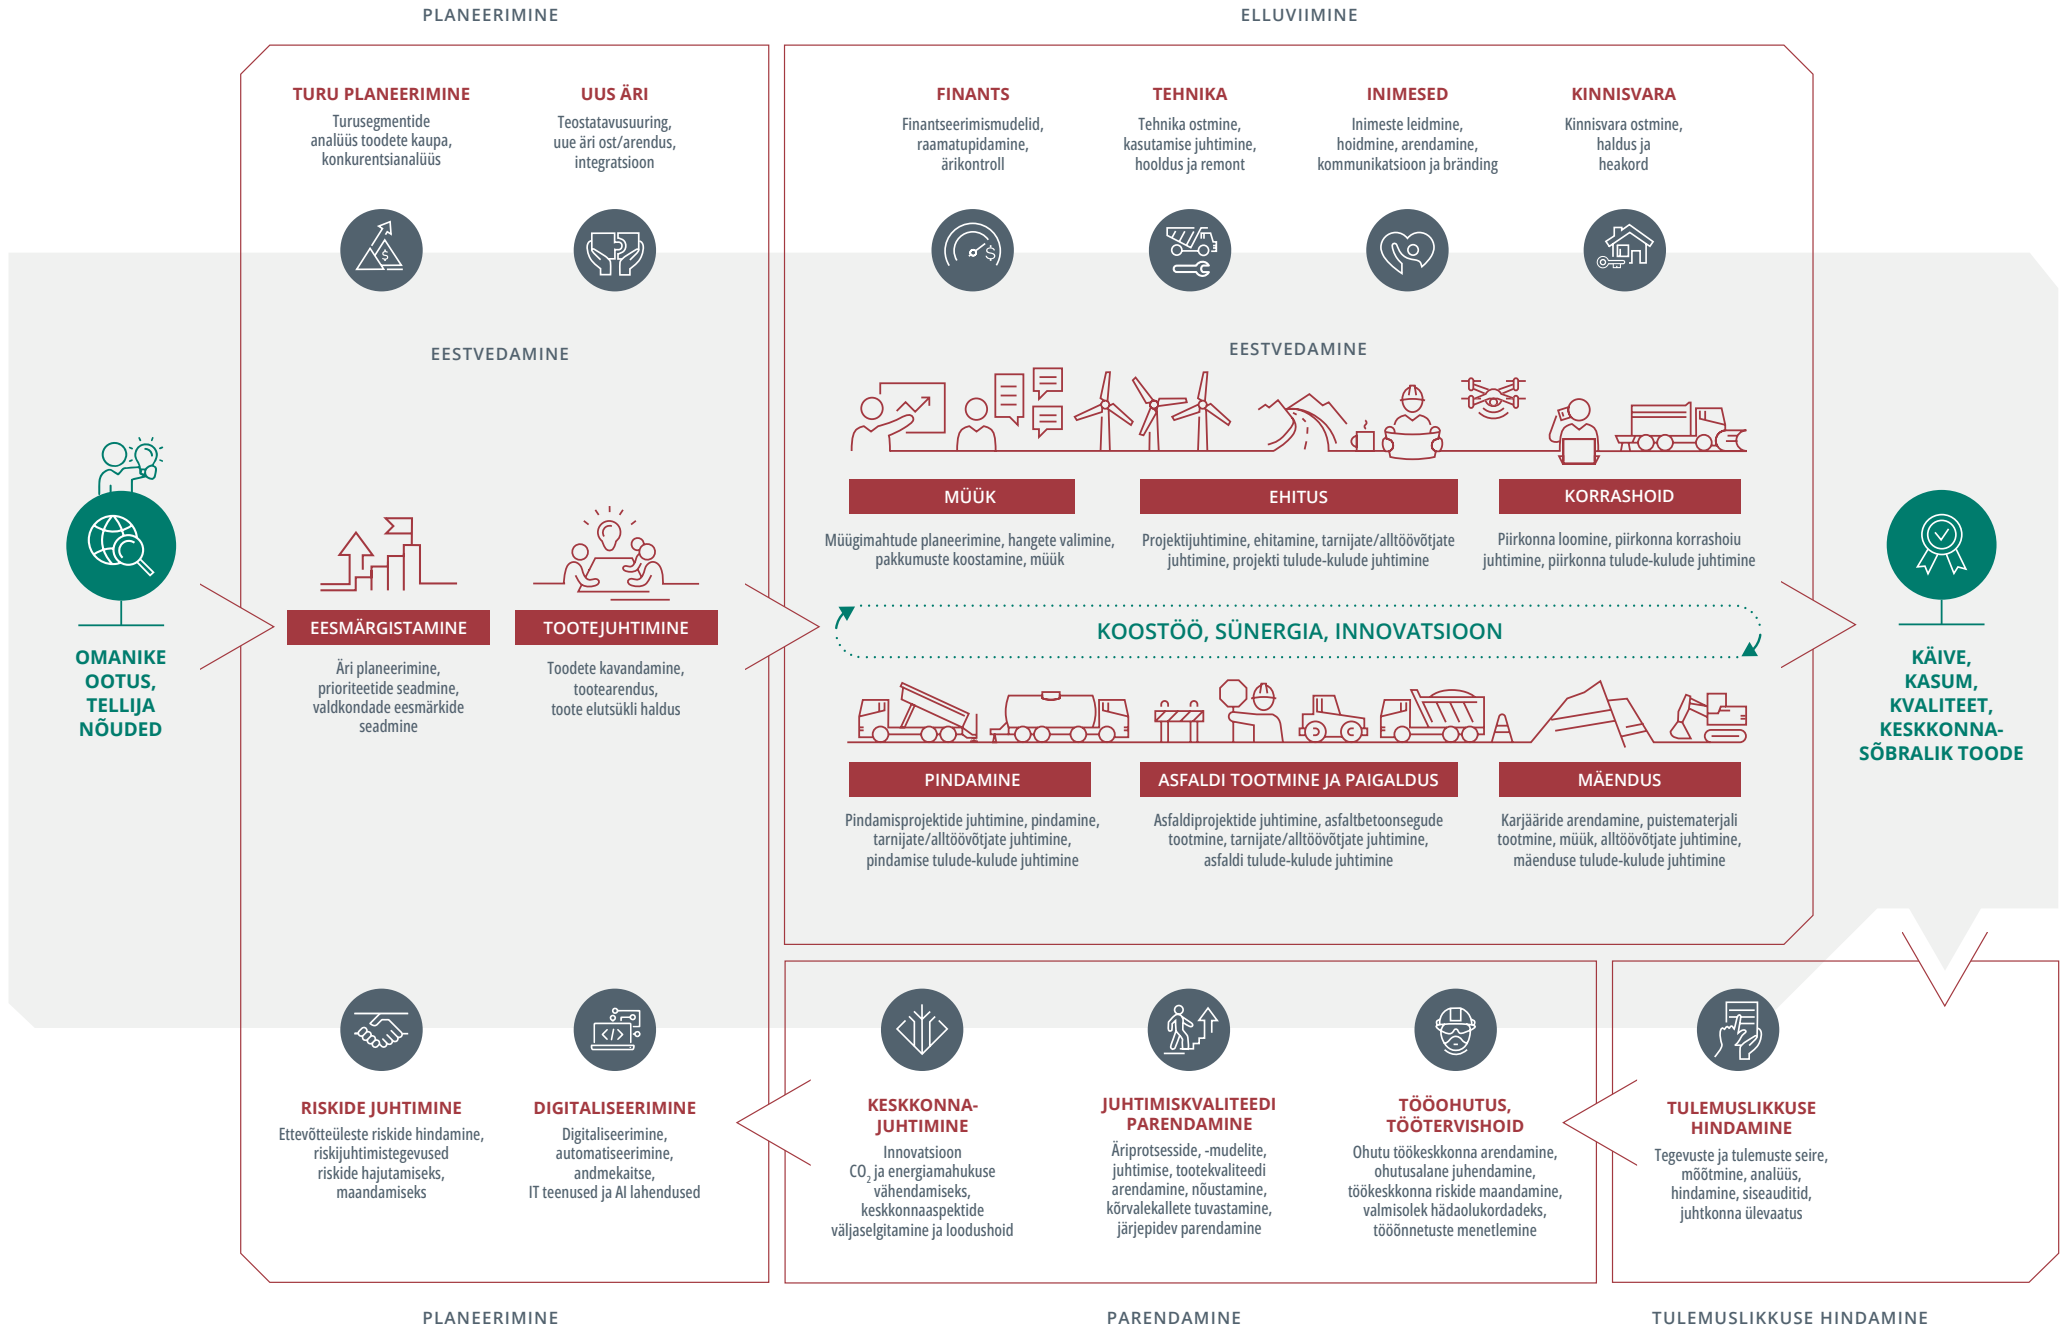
PLANEERIMINE

ELLUVIIMINE

TURU PLANEERIMINE
Turusegmentide analüüs toodete kaupa, konkurentsianalüüs

UUS ÄRI
Teostatavusuuring, uue äri ost/arendus, integratsioon

FINANTS
Finantseerimismudelid, raamatupidamine, ärikontroll

TEHNIKA
Tehnika ostmine, kasutamise juhtimine, hooldus ja remont

INIMESED
Inimeste leidmine, hoidmine, arendamine, kommunikatsioon ja bränding

KINNISVARA
Kinnisvara ostmine, haldus ja heakord

EESTVEDAMINE

EESTVEDAMINE

OMANIKE OOTUS, TELLIJA NÕUDED

EESMÄRGISTAMINE
Äri planeerimine, prioriteetide seadmine, valdkondade eesmärkide seadmine

TOOTEJUHTIMINE
Toodete kavandamine, tootearendus, toote elutsükli haldus

MÜÜK
Müügimahtude planeerimine, hangete valimine, pakkumuste koostamine, müük

EHITUS
Projektijuhtimine, ehitamine, tarnijate/alltöövõtjate juhtimine, projekti tulude-kulude juhtimine

KORRASHOID
Piirkonna loomine, piirkonna korrashoiu juhtimine, piirkonna tulude-kulude juhtimine

KOOSTÖÖ, SÜNERGIA, INNOVATSIOON

KÄIVE, KASUM, KVALITEET, KESKKONNA-SÕBRALIK TOODE

PINDAMINE
Pindamisprojektide juhtimine, pindamine, tarnijate/alltöövõtjate juhtimine, pindamise tulude-kulude juhtimine

ASFALDI TOOTMINE JA PAIGALDUS
Asfaldiprojektide juhtimine, asfaltbetoonsegude tootmine, tarnijate/alltöövõtjate juhtimine, asfaldi tulude-kulude juhtimine

MÄENDUS
Karjääride arendamine, puistematerjali tootmine, müük, alltöövõtjate juhtimine, mäenduse tulude-kulude juhtimine

RISKIDE JUHTIMINE
Ettevõtteüleste riskide hindamine, riskijuhtimistegevused riskide hajutamiseks, maandamiseks

DIGITALISEERIMINE
Digitaliseerimine, automatiseerimine, andmekaitse, IT teenused ja AI lahendused

KESKKONNA-JUHTIMINE
Innovatsioon $CO_2$ ja energiamahukuse vähendamiseks, keskkonnaaspektide väljaselgitamine ja loodushoid

JUHTIMISKVALITEEDI PARENDAMINE
Äriprotsesside, -mudelite, juhtimise, tootekvaliteedi arendamine, nõustamine, kõrvalekallete tuvastamine, järjepidev parendamine

TÖÖOHUTUS, TÖÖTERVISHOID
Ohutu töökeskkonna arendamine, ohutusalane juhendamine, töökeskkonna riskide maandamine, valmisolek hädaolukordadeks, tööõnnetuste menetlemine

TULEMUSLIKKUSE HINDAMINE
Tegevuste ja tulemuste seire, mõõtmine, analüüs, hindamine, siseauditid, juhtkonna ülevaatus

PLANEERIMINE

PARENDAMINE

TULEMUSLIKKUSE HINDAMINE